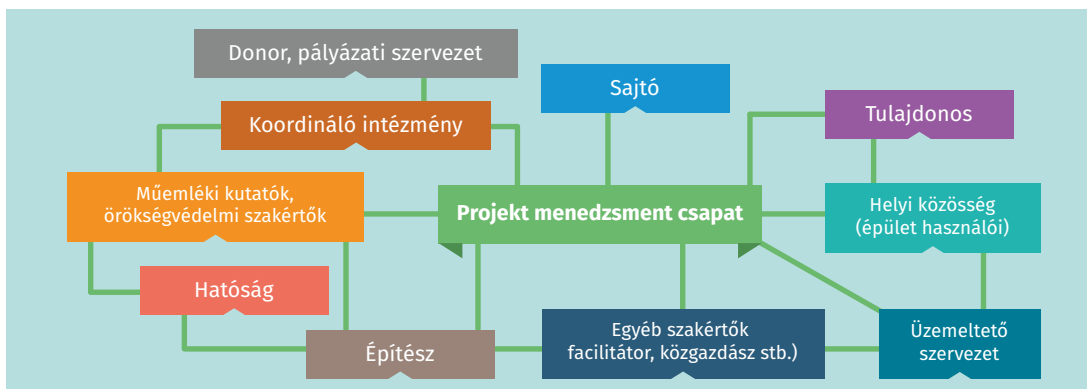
Donor, pályázati szervezet

Koordináló intézmény

Sajtó

Tulajdonos

Műemléki kutatók, örökségvédelmi szakértők

Projekt menedzsment csapat

Helyi közösség (épület használói)

Hatóság

Építész

Egyéb szakértők facilitátor, közgazdász stb.)

Üzemeltető szervezet